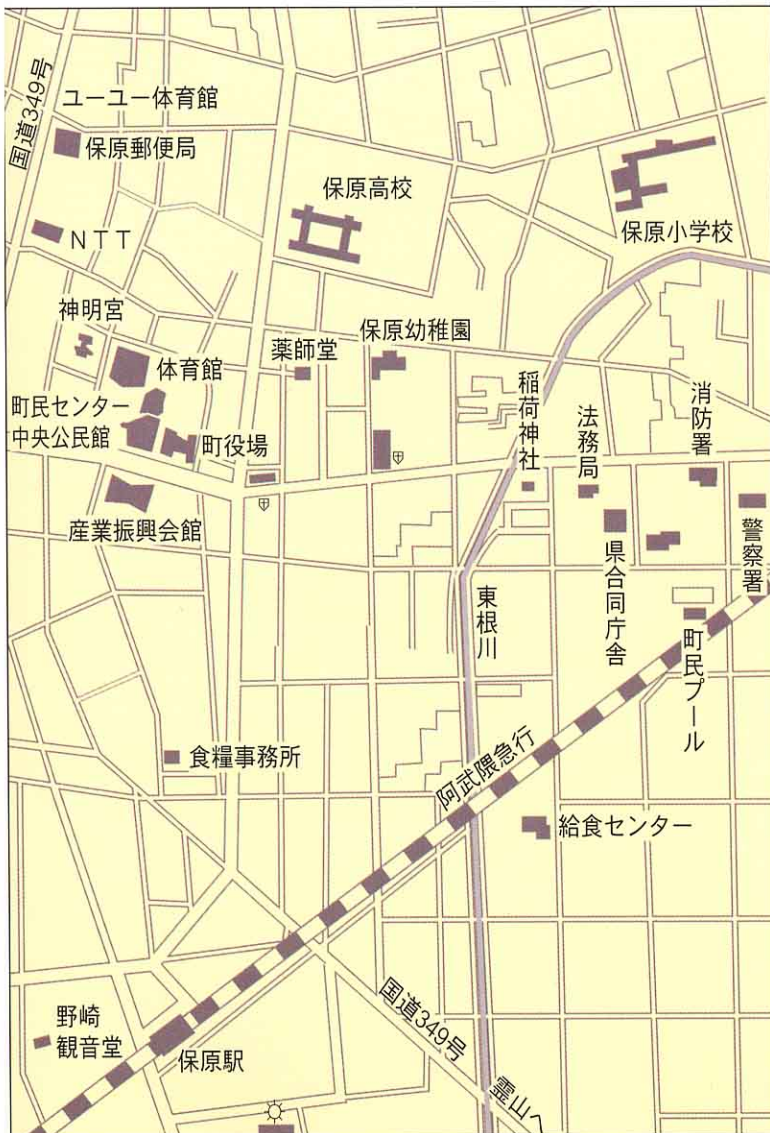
国道349号

ユーユー体育館

保原郵便局

保原高校

保原小学校

NTT

神明宮

保原幼稚園

薬師堂

体育館

稲荷神社

法務局

消防署

町民センター
中央公民館

町役場

産業振興会館

警察署

県合同庁舎

東根川

町民プール

食糧事務所

阿武隈急行

給食センター

国道349号

野崎観音堂

保原駅

霊山へ